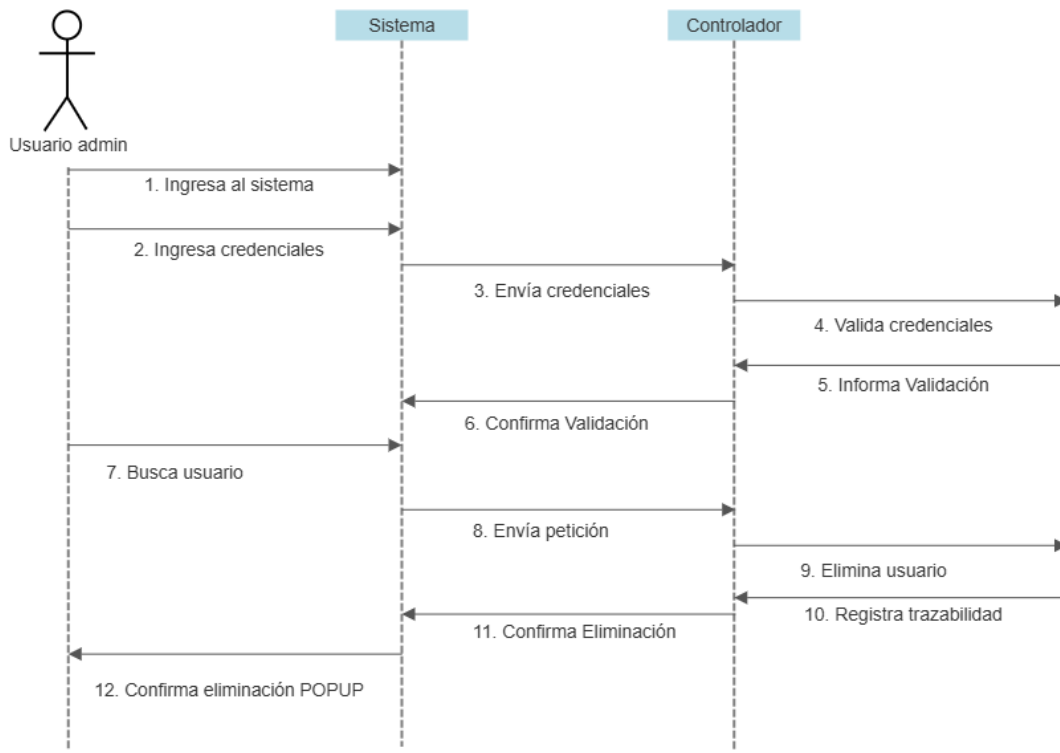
Sistema

Controlador

Usuario admin

1. Ingresa al sistema

2. Ingresa credenciales

3. Envía credenciales

4. Valida credenciales

5. Informa Validación

6. Confirma Validación

7. Busca usuario

8. Envía petición

9. Elimina usuario

10. Registra trazabilidad

11. Confirma Eliminación

12. Confirma eliminación POPUP